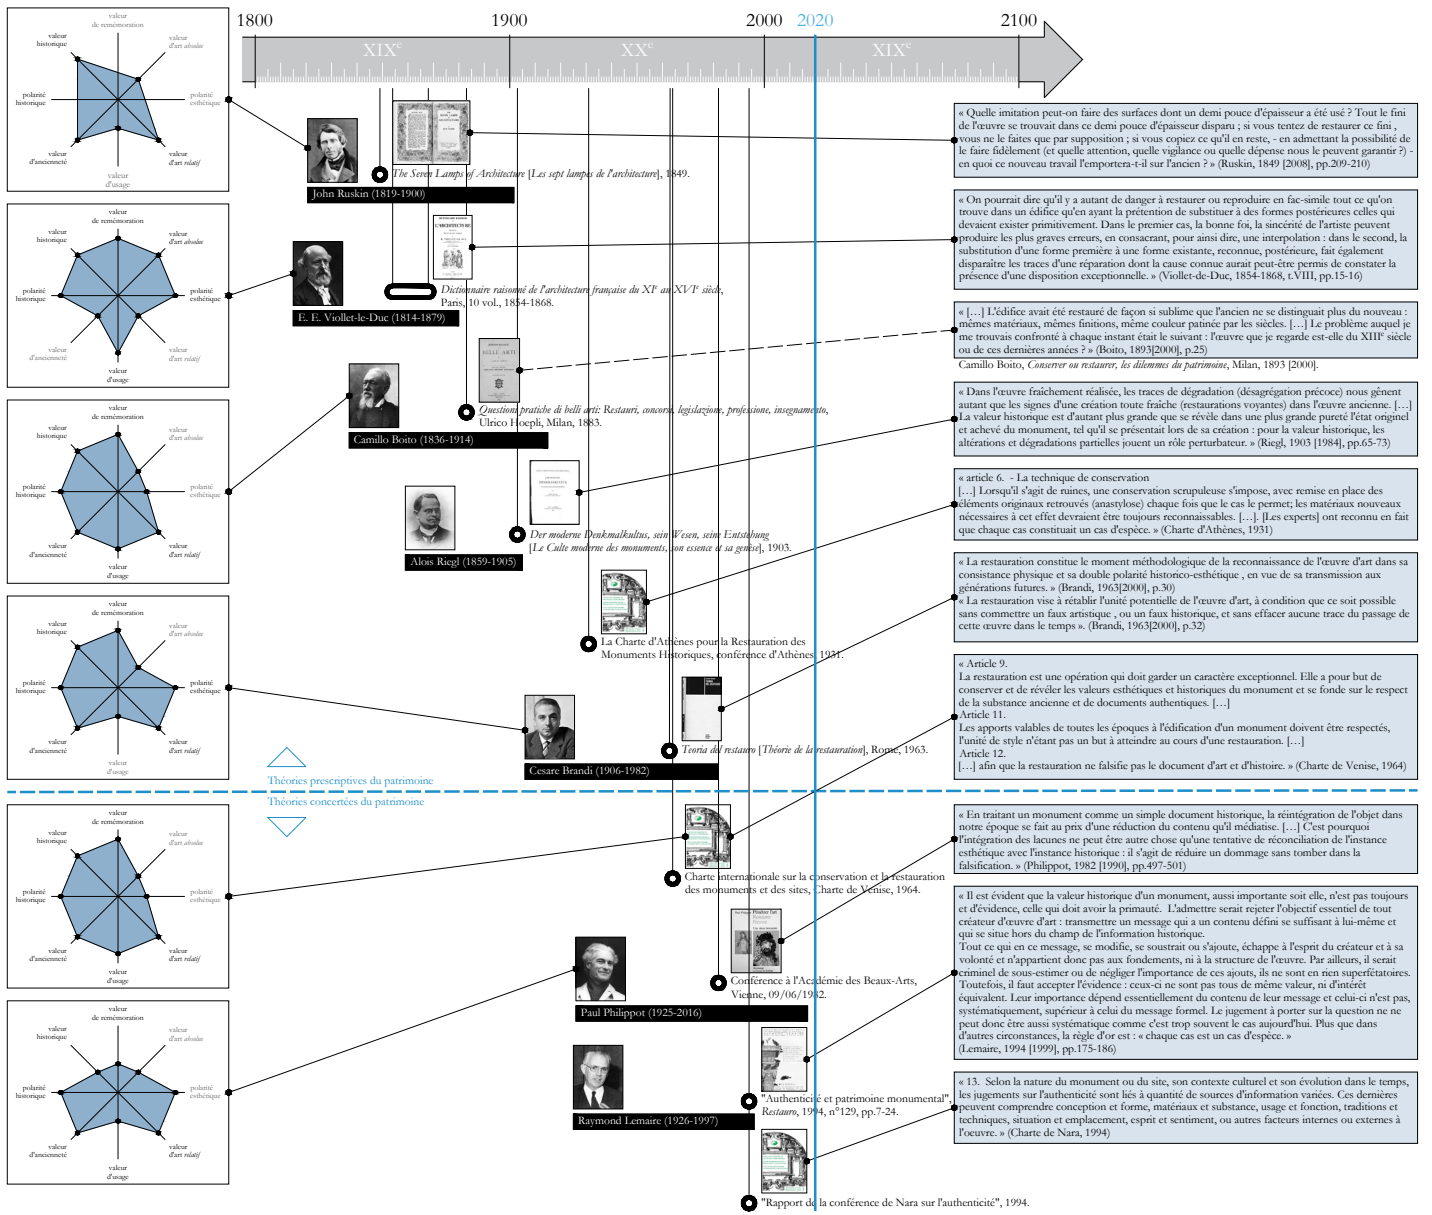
valeur de remémoration
valeur historique
valeur d'art absolue
polarité historique
polarité esthétique
valeur d'ancienneté
valeur d'art relatif
valeur d'usage

1800 1900 2000 2020 2100
XIX$^e$ XX$^e$ XIX$^e$

John Ruskin (1819-1900)
The Seven Lamps of Architecture [Les sept lampes de l'architecture], 1849.

« Quelle imitation peut-on faire des surfaces dont un demi pouce d'épaisseur a été usé ? Tout le fini de l'œuvre se trouvait dans ce demi pouce d'épaisseur disparu ; si vous tentez de restaurer ce fini , vous ne le faites que par supposition ; si vous copiez ce qu'il en reste, - en admettant la possibilité de le faire fidèlement (et quelle attention, quelle vigilance ou quelle dépense nous le permettront ?) - en quoi ce nouveau travail l'emportera-t-il sur l'ancien ? » (Ruskin, 1849 [2008], pp.209-210)

valeur de remémoration
valeur historique
valeur d'art absolue
polarité historique
polarité esthétique
valeur d'ancienneté
valeur d'art relatif
valeur d'usage

E. E. Viollet-le-Duc (1814-1879)
Dictionnaire raisonné de l'architecture française du XI$^e$ au XVI$^e$ siècle, Paris, 10 vol., 1854-1868.

« On pourrait dire qu'il y a autant de danger à restaurer ou reproduire en fac-simile tout ce qu'on trouve dans un édifice qu'en ayant la prétention de substituer à des formes postérieures celles qui devaient exister primitivement. Dans le premier cas, la bonne foi, la sincérité de l'artiste peuvent produire les plus graves erreurs, en consacrant, pour ainsi dire, une interpolation : dans le second, la substitution d'une forme première à une forme existante, reconnue, postérieure, fait également disparaître les traces d'une réparation dont la cause connue aurait peut-être permis de constater la présence d'une disposition exceptionnelle. » (Viollet-de-Duc, 1854-1868, t.VIII, pp.15-16)

« [...] L'édifice avait été restauré de façon si sublime que l'ancien ne se distinguait plus du nouveau : mêmes matériaux, mêmes finitions, même couleur patinée par les siècles. [...] Le problème auquel je me trouvais confronté à chaque instant était le suivant : l'œuvre que je regarde est-elle du XIII$^e$ siècle ou de ces dernières années ? » (Boito, 1893[2000], p.25)
Camillo Boito, Conserver ou restaurer, les dilemmes du patrimoine, Milan, 1893 [2000].

valeur de remémoration
valeur historique
valeur d'art absolue
polarité historique
polarité esthétique
valeur d'ancienneté
valeur d'art relatif
valeur d'usage

Camillo Boito (1836-1914)
Questioni pratiche di belli arti: Restauri, concorsi, legislazione, professione, insegnamento, Ulrico Hoepli, Milan, 1883.

« Dans l'œuvre fraîchement réalisée, les traces de dégradation (désagrégation précoce) nous gênent autant que les signes d'une création toute fraîche (restaurations voyantes) dans l'œuvre ancienne. [...] La valeur historique est d'autant plus grande que se révèle dans une plus grande pureté l'état originel et achevé du monument, tel qu'il se présentait lors de sa création : pour la valeur historique, les altérations et dégradations partielles jouent un rôle perturbateur. » (Riegl, 1903 [1984], pp.65-73)

Alois Riegl (1859-1905)
Der moderne Denkmalkultus, sein Wesen, seine Entstehung [Le Culte moderne des monuments, son essence et sa genèse], 1903.

« article 6. - La technique de conservation
[...] Lorsqu'il s'agit de ruines, une conservation scrupuleuse s'impose, avec remise en place des éléments originaux retrouvés (anastylose) chaque fois que le cas le permet; les matériaux nouveaux nécessaires à cet effet devraient être toujours reconnaissables. [...]. [Les experts] ont reconnu en fait que chaque cas constituait un cas d'espèce. » (Charte d'Athènes, 1931)

valeur de remémoration
valeur historique
valeur d'art absolue
polarité historique
polarité esthétique
valeur d'ancienneté
valeur d'art relatif
valeur d'usage

La Charte d'Athènes pour la Restauration des Monuments Historiques, conférence d'Athènes, 1931.

« La restauration constitue le moment méthodologique de la reconnaissance de l'œuvre d'art dans sa consistance physique et sa double polarité historico-esthétique , en vue de sa transmission aux générations futures. » (Brandi, 1963[2000], p.30)
« La restauration vise à rétablir l'unité potentielle de l'œuvre d'art, à condition que ce soit possible sans commettre un faux artistique , ou un faux historique, et sans effacer aucune trace du passage de cette œuvre dans le temps ». (Brandi, 1963[2000], p.32)

Cesare Brandi (1906-1982)
Teoria del restauro [Théorie de la restauration], Rome, 1963.

« Article 9.
La restauration est une opération qui doit garder un caractère exceptionnel. Elle a pour but de conserver et de révéler les valeurs esthétiques et historiques du monument et se fonde sur le respect de la substance ancienne et de documents authentiques. [...]
Article 11.
Les apports valables de toutes les époques à l'édification d'un monument doivent être respectés, l'unité de style n'étant pas un but à atteindre au cours d'une restauration. [...]
Article 12.
[...] afin que la restauration ne falsifie pas le document d'art et d'histoire. » (Charte de Venise, 1964)

Théories prescriptives du patrimoine
Théories concertées du patrimoine

valeur de remémoration
valeur historique
valeur d'art absolue
polarité historique
polarité esthétique
valeur d'ancienneté
valeur d'art relatif
valeur d'usage

Charte internationale sur la conservation et la restauration des monuments et des sites, Charte de Venise, 1964.

« En traitant un monument comme un simple document historique, la réintégration de l'objet dans notre époque se fait au prix d'une réduction du contenu qu'il médiatise. [...] C'est pourquoi l'intégration des lacunes ne peut être autre chose qu'une tentative de réconciliation de l'instance esthétique avec l'instance historique : il s'agit de réduire un dommage sans tomber dans la falsification. » (Philippot, 1982 [1990], pp.497-501)

« Il est évident que la valeur historique d'un monument, aussi importante soit elle, n'est pas toujours et d'évidence, celle qui doit avoir la primauté. L'admettre serait rejeter l'objectif essentiel de tout créateur d'œuvre d'art : transmettre un message qui a un contenu défini se suffisant à lui-même et qui se situe hors du champ de l'information historique.
Tout ce qui en ce message, se modifie, se soustrait ou s'ajoute, échappe à l'esprit du créateur et à sa volonté et n'appartient donc pas aux fondements, ni à la structure de l'œuvre. Par ailleurs, il serait criminel de sous-estimer ou de négliger l'importance de ces ajouts, ils ne sont en rien superfétatoires. Toutefois, il faut accepter l'évidence : ceux-ci ne sont pas tous de même valeur, ni d'intérêt équivalent. Leur importance dépend essentiellement du contenu de leur message et celui-ci n'est pas, systématiquement, supérieur à celui du message formel. Le jugement à porter sur la question ne peut donc être aussi systématique comme c'est trop souvent le cas aujourd'hui. Plus que dans d'autres circonstances, la règle d'or est : « chaque cas est un cas d'espèce. »
(Lemaire, 1994 [1999], pp.175-186)

Conférence à l'Académie des Beaux-Arts, Vienne, 09/06/1982.

valeur de remémoration
valeur historique
valeur d'art absolue
polarité historique
polarité esthétique
valeur d'ancienneté
valeur d'art relatif
valeur d'usage

Paul Philippot (1925-2016)

Raymond Lemaire (1926-1997)
"Authenticité et patrimoine monumental", Restauro, 1994, n°129, pp.7-24.

« 13. Selon la nature du monument ou du site, son contexte culturel et son évolution dans le temps, les jugements sur l'authenticité sont liés à quantité de sources d'informations variées. Ces dernières peuvent comprendre conception et forme, matériaux et substance, usage et fonction, traditions et techniques, situation et emplacement, esprit et sentiment, ou autres facteurs internes ou externes à l'oeuvre. » (Charte de Nara, 1994)

"Rapport de la conférence de Nara sur l'authenticité", 1994.